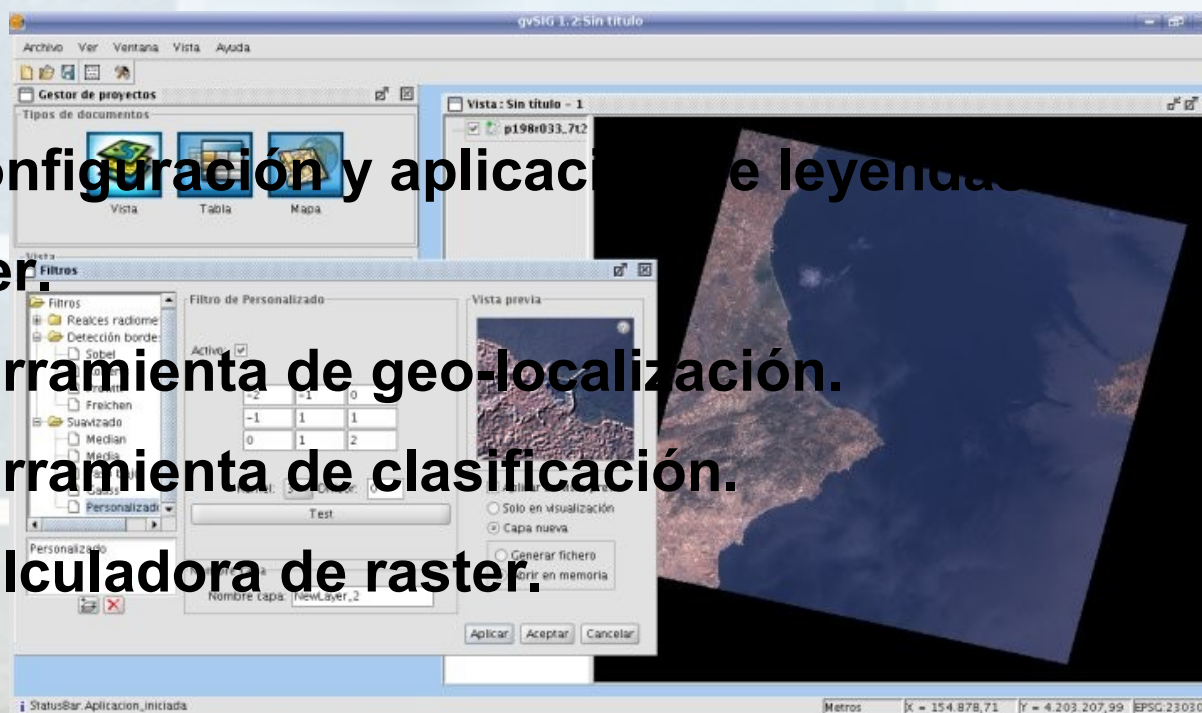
gvSIG 1.2:Sin título

Archivo Ver Ventana Vista Ayuda

Gestor de proyectos

Tipos de documentos

Vista Tabla Mapa

Vista : Sin título - 1

p198r033_7t2

nfiguración y aplicaci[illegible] e leyenda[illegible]

er.

Filtros

Filtros

Realces radiome

Detección borde

Sobel

Freichen

Suavizado

Median

Media

Gauss

Personalizad

Personalizado

Filtro de Personalizado

Activo

| -2 | -1 | 0 |
|---|---|---|
| -1 | 1 | 1 |
| 0 | 1 | 2 |

Test

Nombre capa: NewLayer_2

Vista previa

Solo en visualización

Capa nueva

Generar fichero

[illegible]brir en memoria

Aplicar Aceptar Cancelar

rramienta de geo-localización.

rramienta de clasificación.

lculadora de raster.

StatusBar.Aplicacion_iniciada

Metros X = 154.878,71 Y = 4.203.207,99 EPSG:23030